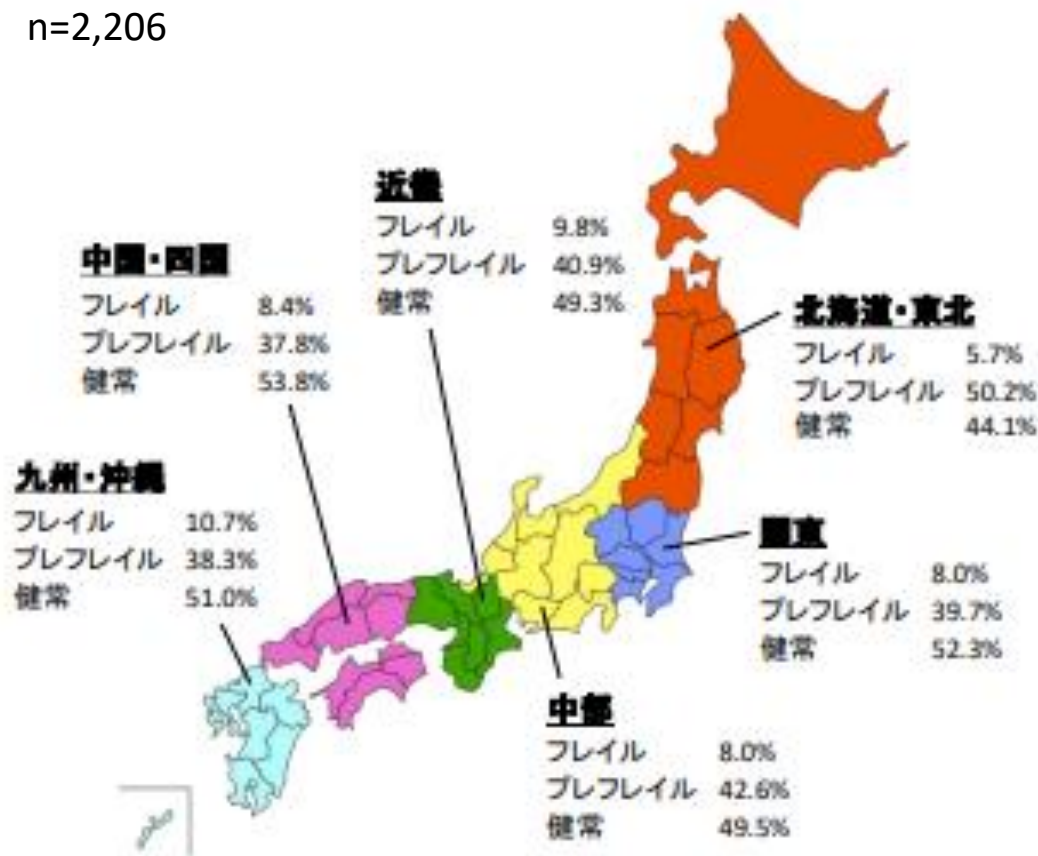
n=2,206

近畿
フレイル 9.8%
プレフレイル 40.9%
健常 49.3%

中国・四国
フレイル 8.4%
プレフレイル 37.8%
健常 53.8%

北海道・東北
フレイル 5.7%
プレフレイル 50.2%
健常 44.1%

九州・沖縄
フレイル 10.7%
プレフレイル 38.3%
健常 51.0%

関東
フレイル 8.0%
プレフレイル 39.7%
健常 52.3%

中部
フレイル 8.0%
プレフレイル 42.6%
健常 49.5%